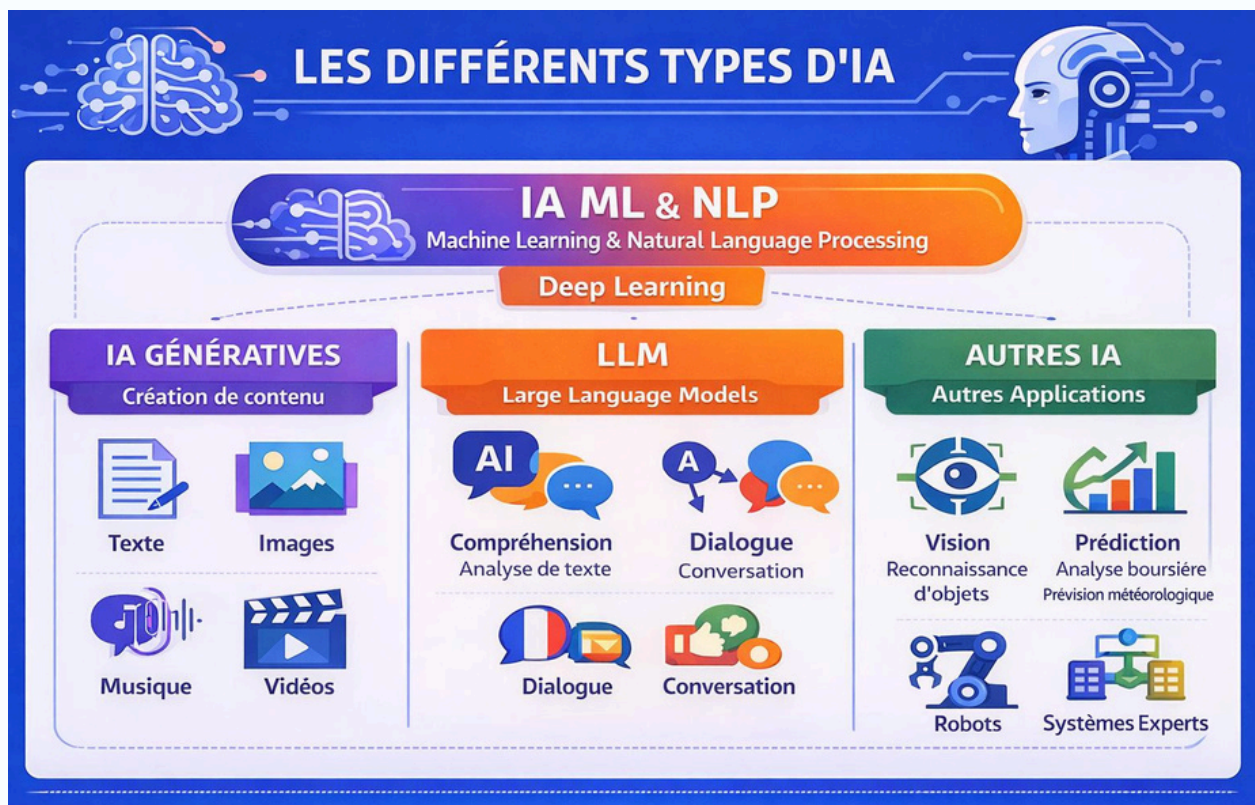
LES DIFFÉRENTS TYPES D'IA

IA ML & NLP
Machine Learning & Natural Language Processing

Deep Learning

IA GÉNÉRATIVES
Création de contenu

Texte
Images
Musique
Vidéos

LLM
Large Language Models

AI
A

Compréhension
Analyse de texte

Dialogue
Conversation

Dialogue
Conversation

AUTRES IA
Autres Applications

Vision
Reconnaissance d'objets

Prédiction
Analyse boursière
Prévision météorologique

Robots
Systèmes Experts